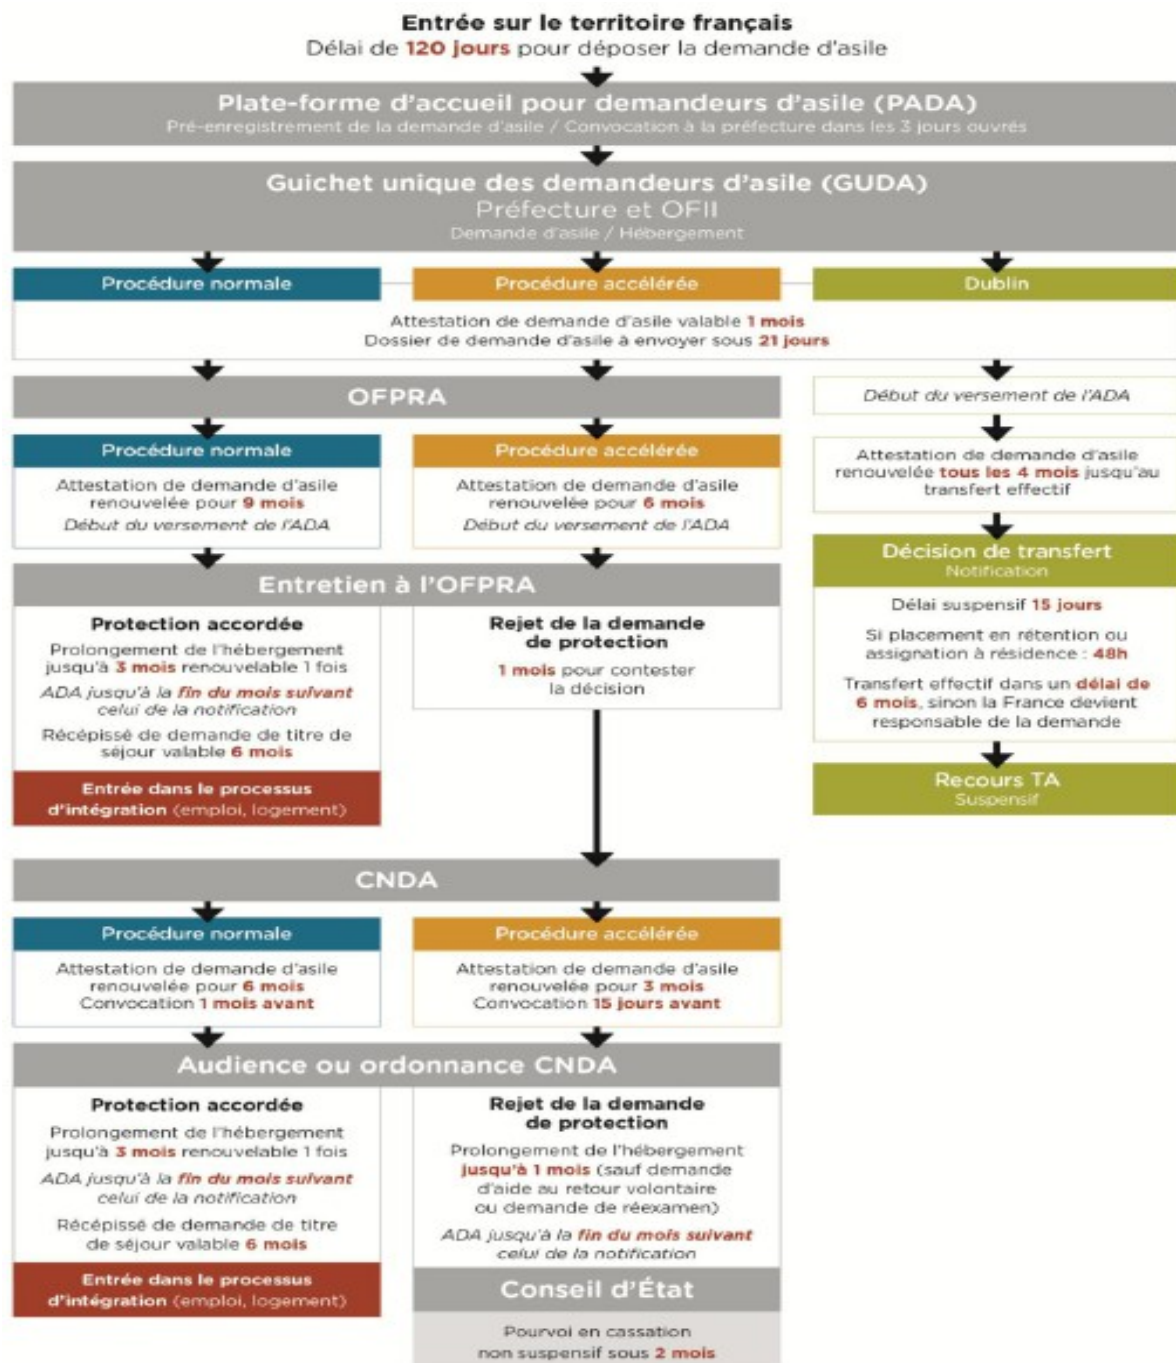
Entrée sur le territoire français
Délai de 120 jours pour déposer la demande d'asile

Plate-forme d'accueil pour demandeurs d'asile (PADA)
Pré-enregistrement de la demande d'asile / Convocation à la préfecture dans les 3 jours ouvrés

Guichet unique des demandeurs d'asile (GUDA)
Préfecture et OFII
Demande d'asile / Hébergement

Procédure normale

Procédure accélérée

Dublin

Attestation de demande d'asile valable 1 mois
Dossier de demande d'asile à envoyer sous 21 jours

OFPRA

Procédure normale
Attestation de demande d'asile renouvelée pour 9 mois
Début du versement de l'ADA

Procédure accélérée
Attestation de demande d'asile renouvelée pour 6 mois
Début du versement de l'ADA

Entretien à l'OFPRA

Protection accordée
Prolongement de l'hébergement jusqu'à 3 mois renouvelable 1 fois
ADA jusqu'à la fin du mois suivant celui de la notification
Récépissé de demande de titre de séjour valable 6 mois

Entrée dans le processus d'intégration (emploi, logement)

Rejet de la demande de protection
1 mois pour contester la décision

Début du versement de l'ADA

Attestation de demande d'asile renouvelée tous les 4 mois jusqu'au transfert effectif

Décision de transfert
Notification

Délai suspensif 15 jours
Si placement en rétention ou assignation à résidence : 48h
Transfert effectif dans un délai de 6 mois, sinon la France devient responsable de la demande

Recours TA
Suspensif

CNDA

Procédure normale
Attestation de demande d'asile renouvelée pour 6 mois
Convocation 1 mois avant

Procédure accélérée
Attestation de demande d'asile renouvelée pour 3 mois
Convocation 15 jours avant

Audience ou ordonnance CNDA

Protection accordée
Prolongement de l'hébergement jusqu'à 3 mois renouvelable 1 fois
ADA jusqu'à la fin du mois suivant celui de la notification
Récépissé de demande de titre de séjour valable 6 mois

Entrée dans le processus d'intégration (emploi, logement)

Rejet de la demande de protection
Prolongement de l'hébergement jusqu'à 1 mois (sauf demande d'aide au retour volontaire ou demande de réexamen)
ADA jusqu'à la fin du mois suivant celui de la notification

Conseil d'État
Pourvoi en cassation non suspensif sous 2 mois